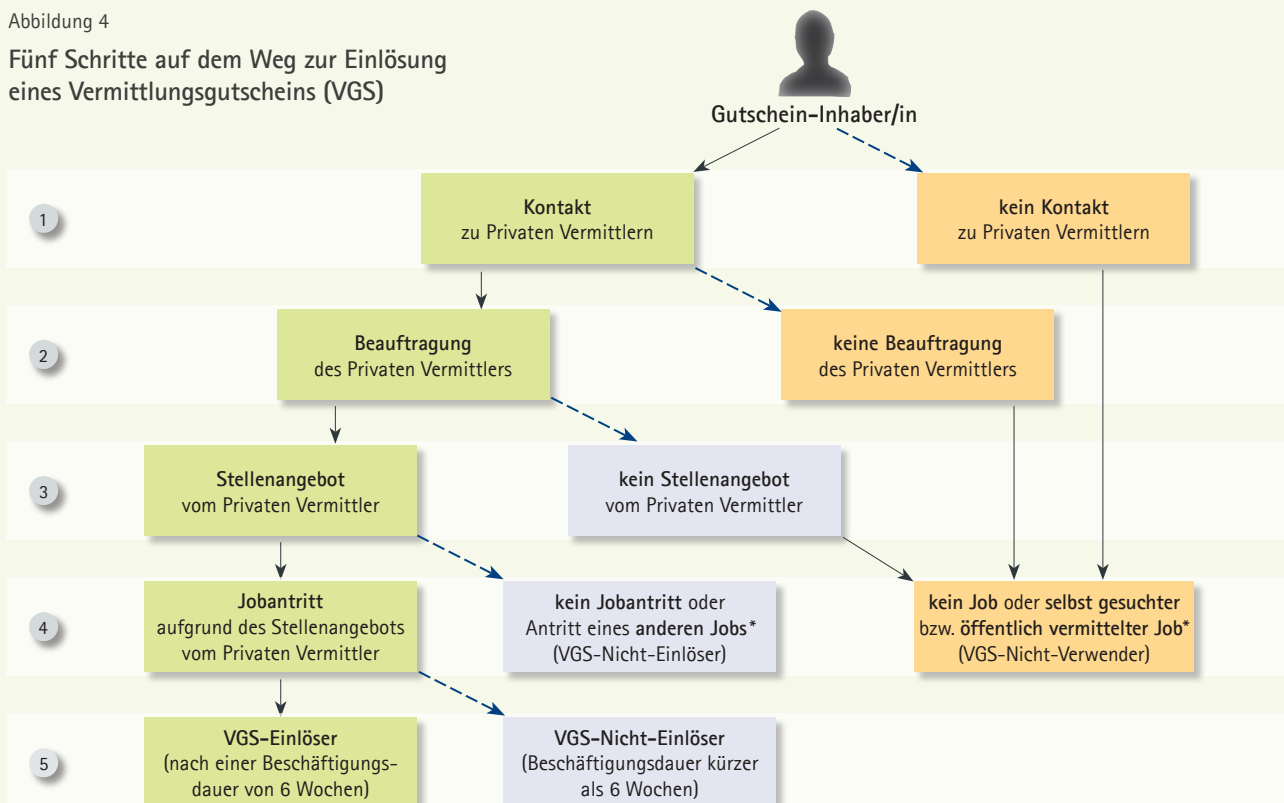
Abbildung 4

Fünf Schritte auf dem Weg zur Einlösung eines Vermittlungsgutscheins (VGS)

Gutschein-Inhaber/in

1

Kontakt
zu Privaten Vermittlern

kein Kontakt
zu Privaten Vermittlern

2

Beauftragung
des Privaten Vermittlers

keine Beauftragung
des Privaten Vermittlers

3

Stellenangebot
vom Privaten Vermittler

kein Stellenangebot
vom Privaten Vermittler

4

Jobantritt
aufgrund des Stellenangebots vom Privaten Vermittler

kein Jobantritt oder Antritt eines anderen Jobs*
(VGS-Nicht-Einlöser)

kein Job oder selbst gesuchter bzw. öffentlich vermittelter Job*
(VGS-Nicht-Verwender)

5

VGS-Einlöser
(nach einer Beschäftigungsdauer von 6 Wochen)

VGS-Nicht-Einlöser
(Beschäftigungsdauer kürzer als 6 Wochen)